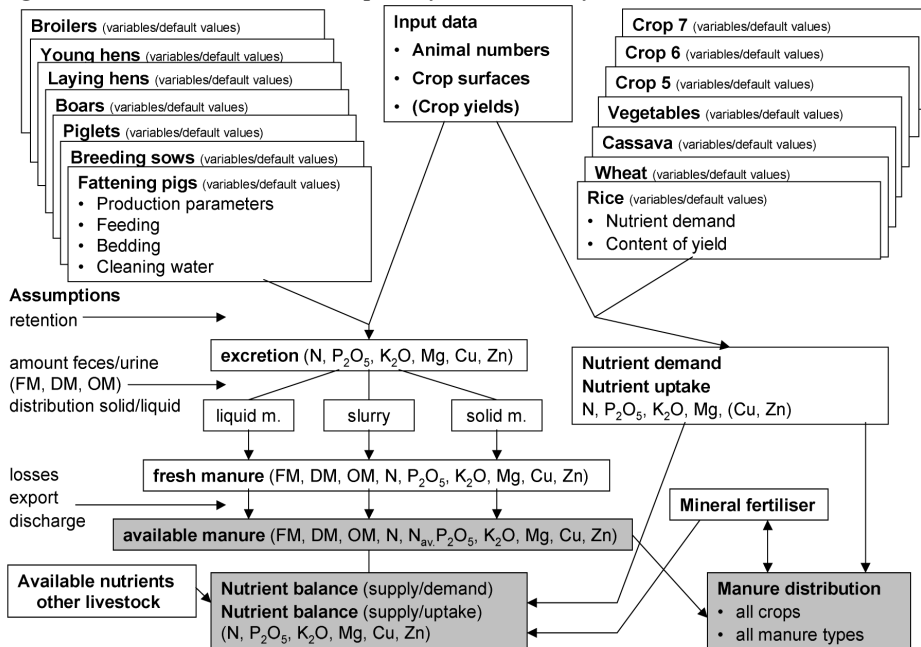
Broilers (variables/default values)

Young hens (variables/default values)

Laying hens (variables/default values)

Boars (variables/default values)

Piglets (variables/default values)

Breeding sows (variables/default values)

Fattening pigs (variables/default values)
• Production parameters
• Feeding
• Bedding
• Cleaning water

Input data
• Animal numbers
• Crop surfaces
• (Crop yields)

Crop 7 (variables/default values)

Crop 6 (variables/default values)

Crop 5 (variables/default values)

Vegetables (variables/default values)

Cassava (variables/default values)

Wheat (variables/default values)

Rice (variables/default values)
• Nutrient demand
• Content of yield

Assumptions
retention

amount feces/urine (FM, DM, OM)
distribution solid/liquid

excretion (N, $P_2O_5$, $K_2O$, Mg, Cu, Zn)

Nutrient demand
Nutrient uptake
N, $P_2O_5$, $K_2O$, Mg, (Cu, Zn)

liquid m.

slurry

solid m.

losses
export
discharge

fresh manure (FM, DM, OM, N, $P_2O_5$, $K_2O$, Mg, Cu, Zn)

Mineral fertiliser

available manure (FM, DM, OM, N, $N_{av.}$ $P_2O_5$, $K_2O$, Mg, Cu, Zn)

Available nutrients other livestock

Nutrient balance (supply/demand)
Nutrient balance (supply/uptake)
(N, $P_2O_5$, $K_2O$, Mg, Cu, Zn)

Manure distribution
• all crops
• all manure types